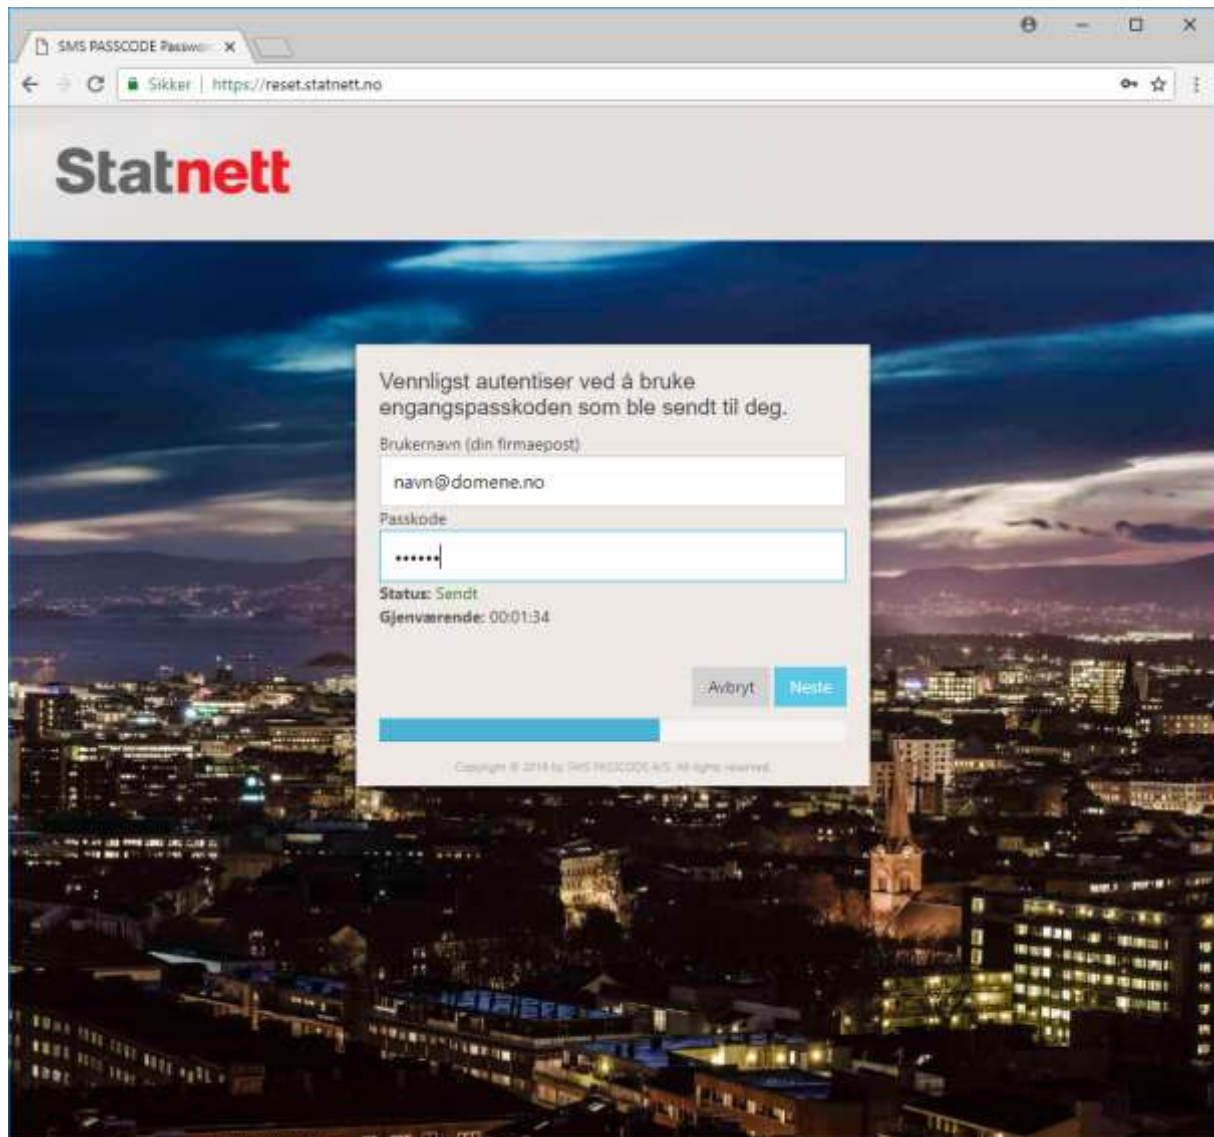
SMS PASSCODE Passwo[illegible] ×

Sikker | https://reset.statnett.no

Statnett

Vennligst autentiser ved å bruke engangspasskoden som ble sendt til deg.

Brukernavn (din firmaepost)

navn@domene.no

Passkode

••••••

Status: Sendt

Gjenværende: 00:01:34

Avbryt

Neste

Copyright © 2016 by SMS PASSCODE A/S. All rights reserved.